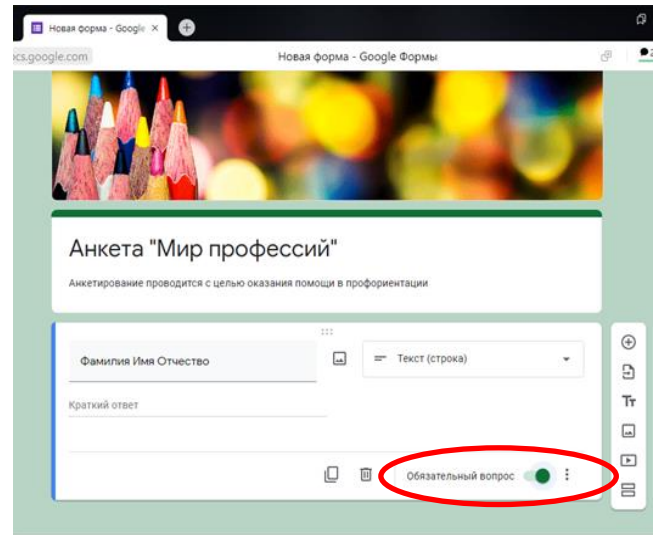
Новая форма - Google ×

ocs.google.com

Новая форма - Google Формы

Анкета "Мир профессий"

Анкетирование проводится с целью оказания помощи в профориентации

Фамилия Имя Отчество

Текст (строка)

Краткий ответ

Обязательный вопрос

Тт